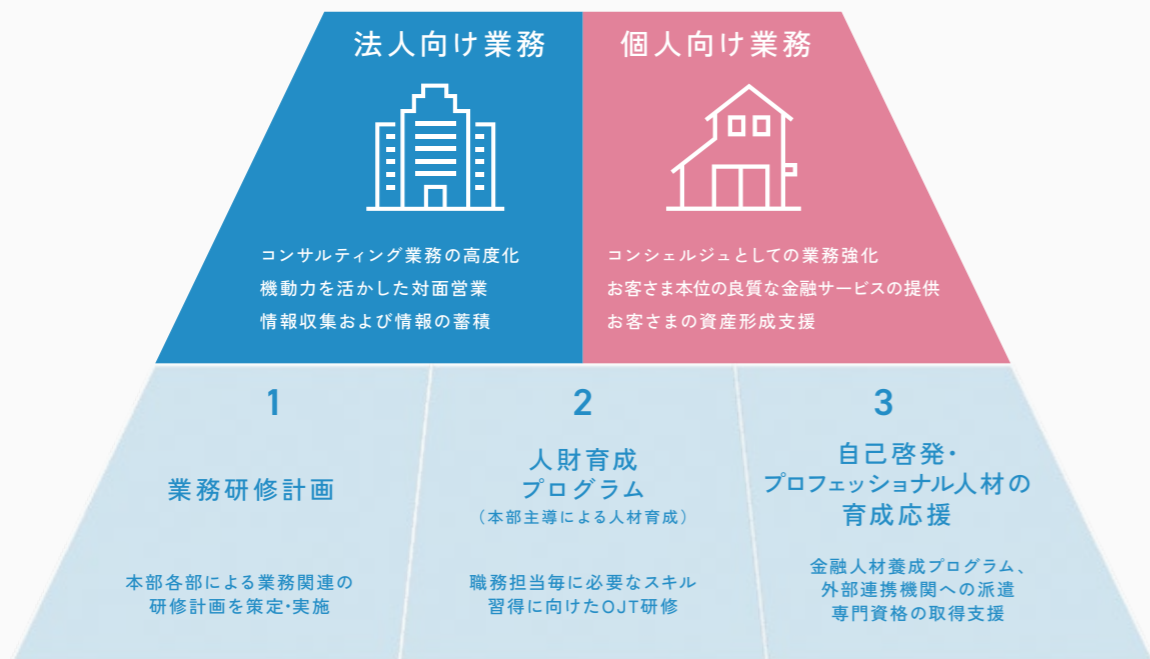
法人向け業務

コンサルティング業務の高度化
機動力を活かした対面営業
情報収集および情報の蓄積

個人向け業務

コンシェルジュとしての業務強化
お客さま本位の良質な金融サービスの提供
お客さまの資産形成支援

1

業務研修計画

本部各部による業務関連の研修計画を策定･実施

2

人財育成プログラム
（本部主導による人材育成）

職務担当毎に必要なスキル習得に向けたOJT研修

3

自己啓発･プロフェッショナル人材の育成応援

金融人材養成プログラム、外部連携機関への派遣
専門資格の取得支援